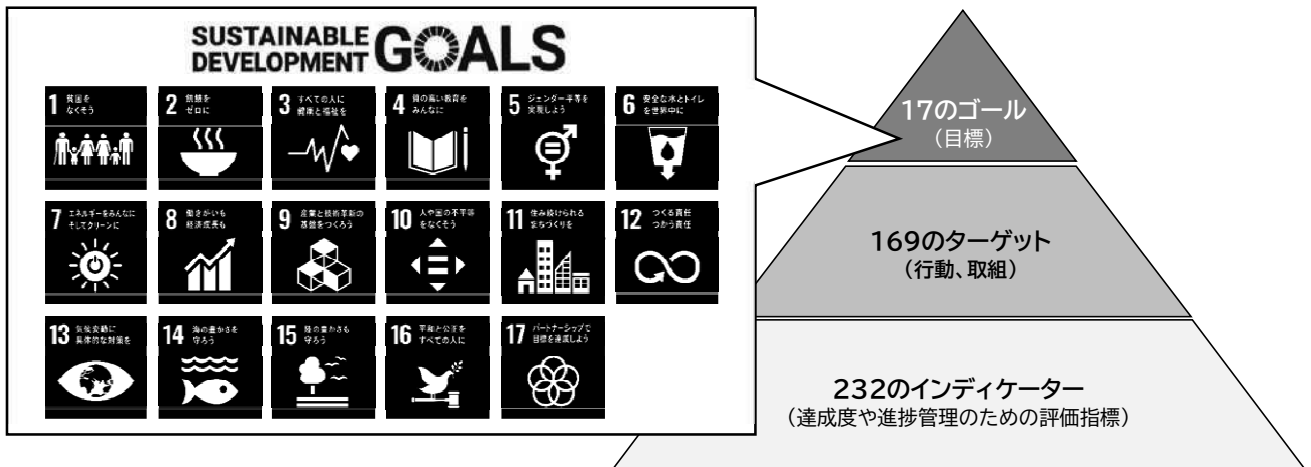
SUSTAINABLE DEVELOPMENT GOALS

1 貧困を なくそう

2 飢餓を ゼロに

3 すべての人に 健康と福祉を

4 質の高い教育を みんなに

5 ジェンダー平等を 実現しよう

6 安全な水とトイレ を世界中に

7 エネルギーをみんなに そしてクリーンに

8 働きがいも 経済成長も

9 産業と技術革新の 基盤をつくろう

10 人や国の不平等 をなくそう

11 住み続けられる まちづくりを

12 つくる責任 つかう責任

13 気候変動に 具体的な対策を

14 海の豊かさを 守ろう

15 陸の豊かさも 守ろう

16 平和と公正を すべての人に

17 パートナーシップで 目標を達成しよう

17のゴール
（目標）

169のターゲット
（行動、取組）

232のインディケーター
（達成度や進捗管理のための評価指標）